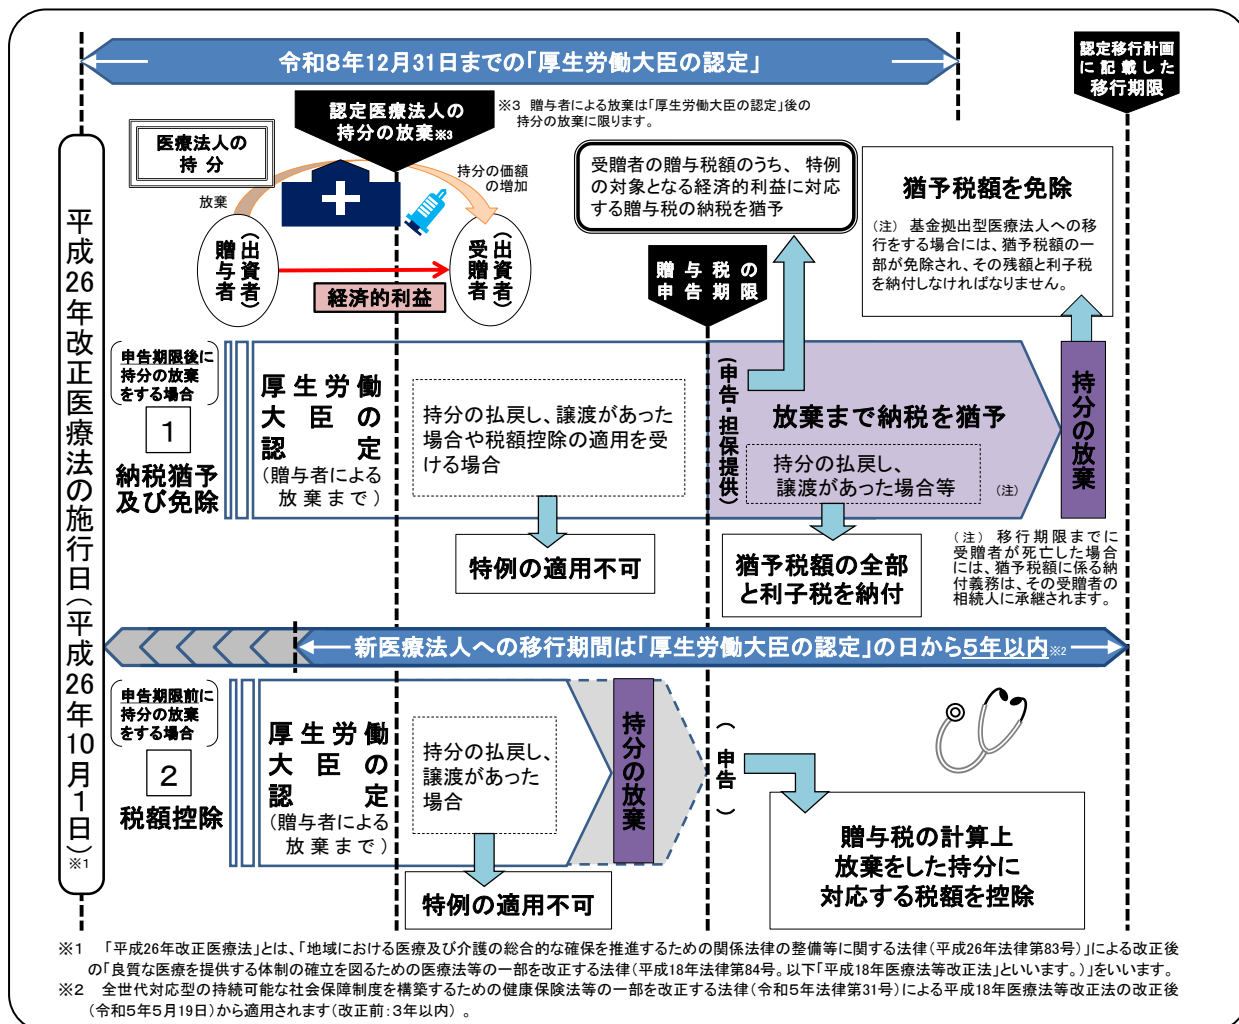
令和8年12月31日までの「厚生労働大臣の認定」

認定移行計画に記載した移行期限

平成26年改正医療法の施行日（平成26年10月1日）※1

認定医療法人の持分の放棄※3

※3 贈与者による放棄は「厚生労働大臣の認定」後の持分の放棄に限ります。

医療法人の持分

放棄

持分の価額の増加

贈与者（出資者）

受贈者（出資者）

経済的利益

受贈者の贈与税額のうち、特例の対象となる経済的利益に対応する贈与税の納税を猶予

贈与税の申告期限

猶予税額を免除

（注） 基金拠出型医療法人への移行をする場合には、猶予税額の一部が免除され、その残額と利子税を納付しなければなりません。

申告期限後に持分の放棄をする場合

1

納税猶予及び免除

厚生労働大臣の認定（贈与者による放棄まで）

持分の払戻し、譲渡があった場合や税額控除の適用を受ける場合

（申告・担保提供）

放棄まで納税を猶予

持分の払戻し、譲渡があった場合等

（注）

持分の放棄

特例の適用不可

猶予税額の全部と利子税を納付

（注） 移行期限までに受贈者が死亡した場合には、猶予税額に係る納付義務は、その受贈者の相続人に承継されます。

新医療法人への移行期間は「厚生労働大臣の認定」の日から5年以内※2

申告期限前に持分の放棄をする場合

2

税額控除

厚生労働大臣の認定（贈与者による放棄まで）

持分の払戻し、譲渡があった場合

持分の放棄

（申告）

特例の適用不可

贈与税の計算上放棄をした持分に対応する税額を控除

※1 「平成26年改正医療法」とは、「地域における医療及び介護の総合的な確保を推進するための関係法律の整備等に関する法律（平成26年法律第83号）」による改正後の「良質な医療を提供する体制の確立を図るための医療法等の一部を改正する法律（平成18年法律第84号。以下「平成18年医療法等改正法」といいます。）」をいいます。
※2 全世代対応型の持続可能な社会保障制度を構築するための健康保険法等の一部を改正する法律（令和5年法律第31号）による平成18年医療法等改正法の改正後（令和5年5月19日）から適用されます（改正前：3年以内）。